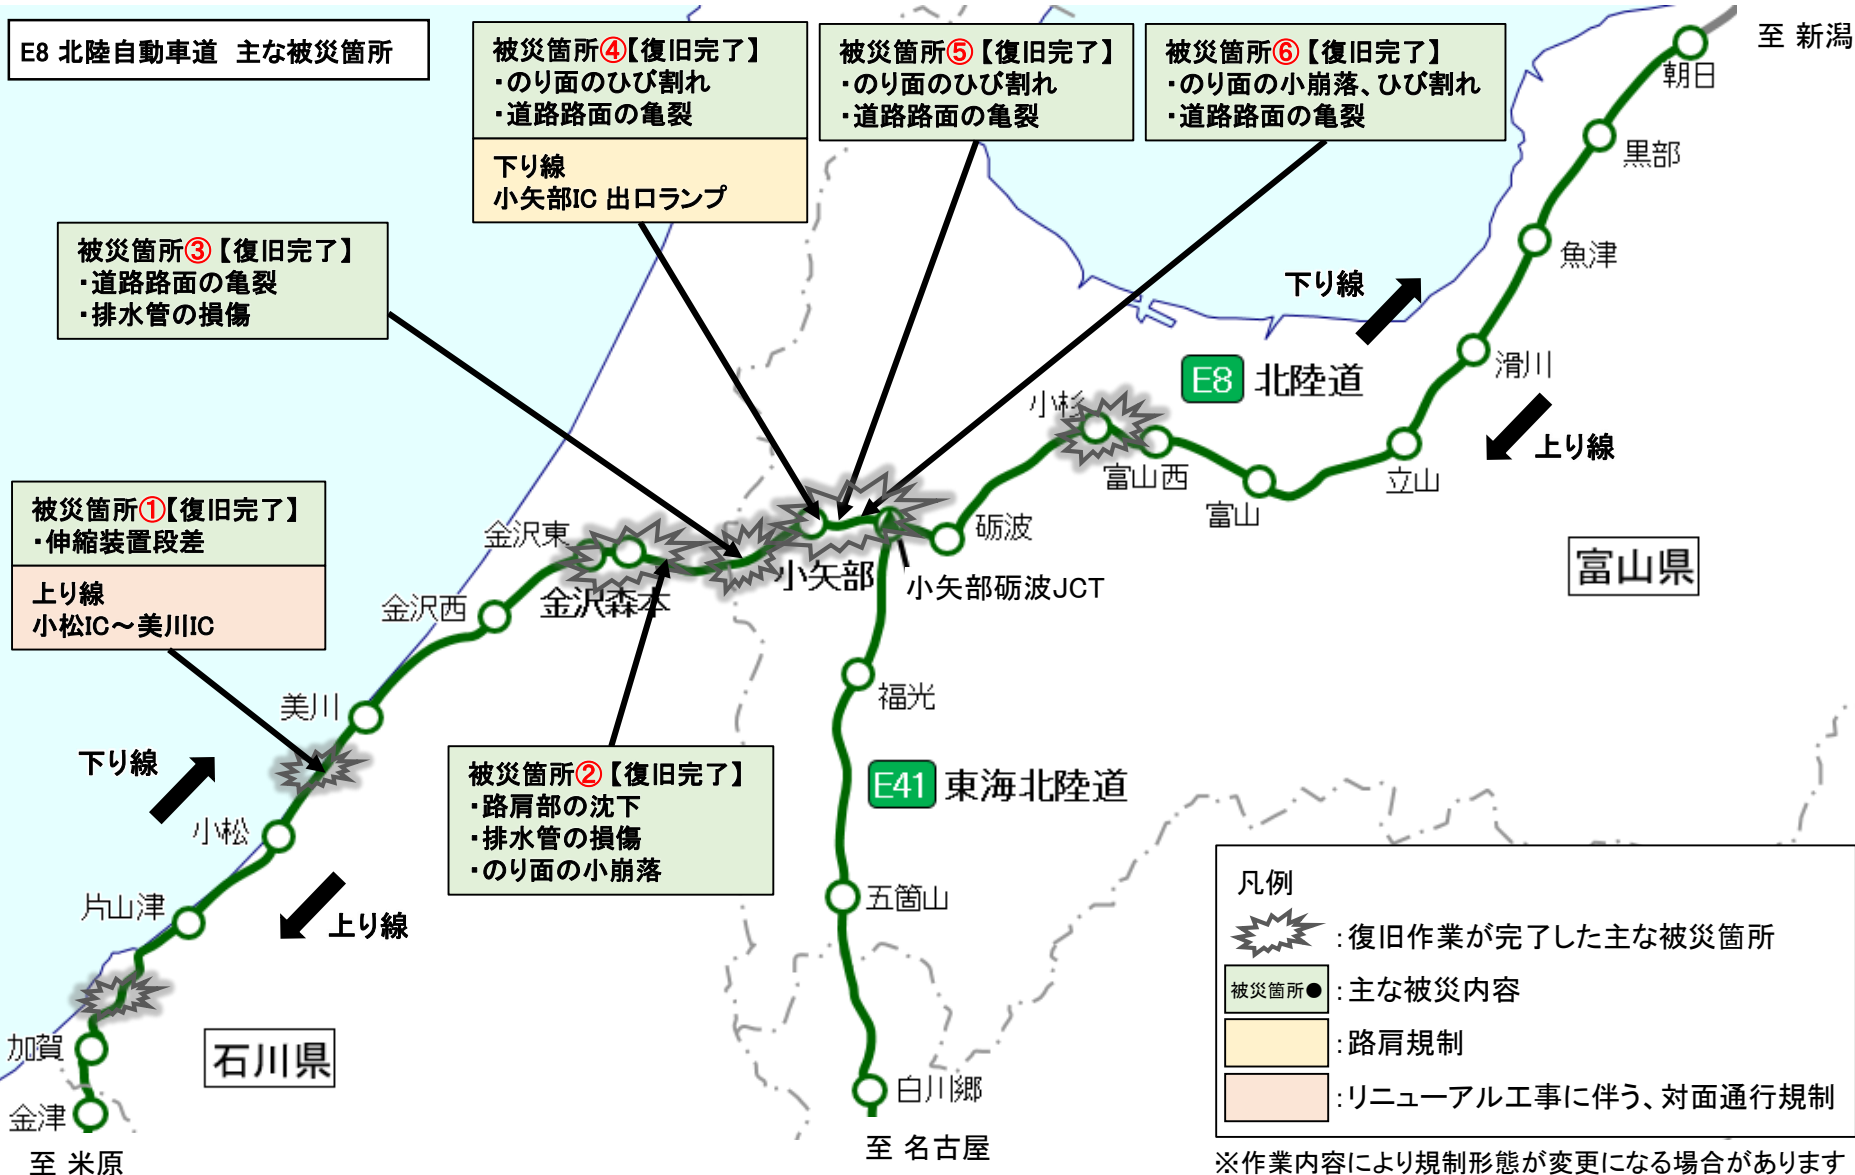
E8 北陸自動車道　主な被災箇所

被災箇所④【復旧完了】
・のり面のひび割れ
・道路路面の亀裂

下り線
小矢部IC 出口ランプ

被災箇所⑤【復旧完了】
・のり面のひび割れ
・道路路面の亀裂

被災箇所⑥【復旧完了】
・のり面の小崩落、ひび割れ
・道路路面の亀裂

至 新潟

朝日

黒部

魚津

被災箇所③【復旧完了】
・道路路面の亀裂
・排水管の損傷

下り線

E8 北陸道

滑川

上り線

小杉

富山西

富山

立山

砺波

富山県

被災箇所①【復旧完了】
・伸縮装置段差

上り線
小松IC～美川IC

金沢東

金沢西

金沢森本

小矢部

小矢部砺波JCT

福光

美川

E41 東海北陸道

下り線

小松

被災箇所②【復旧完了】
・路肩部の沈下
・排水管の損傷
・のり面の小崩落

片山津

上り線

五箇山

加賀

石川県

金津

至 米原

白川郷

至 名古屋

凡例
：復旧作業が完了した主な被災箇所
被災箇所●：主な被災内容
：路肩規制
：リニューアル工事に伴う、対面通行規制

※作業内容により規制形態が変更になる場合があります